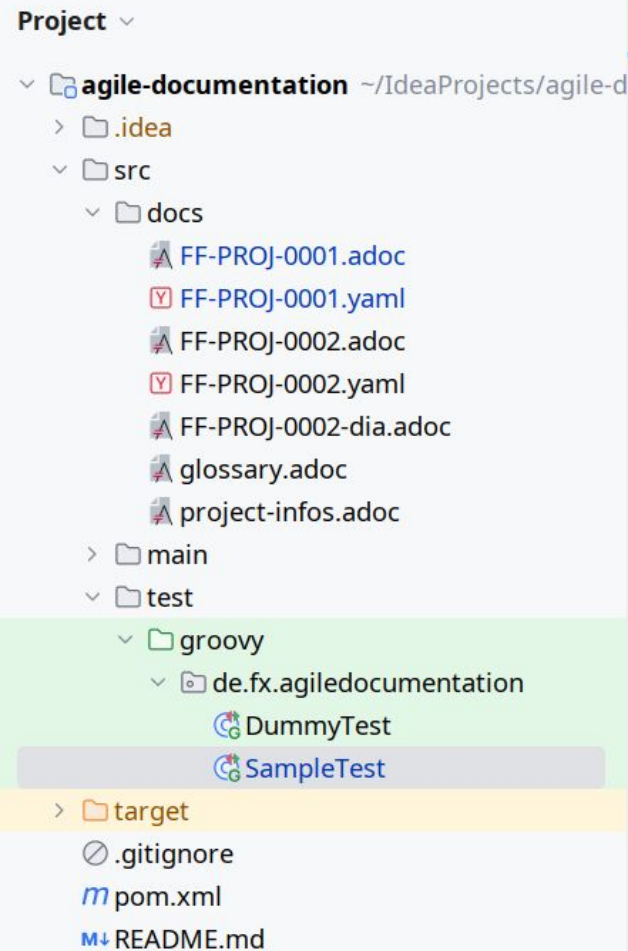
Project

agile-documentation ~/IdeaProjects/agile-d

.idea

src

docs

FF-PROJ-0001.adoc

FF-PROJ-0001.yaml

FF-PROJ-0002.adoc

FF-PROJ-0002.yaml

FF-PROJ-0002-dia.adoc

glossary.adoc

project-infos.adoc

main

test

groovy

de.fx.agiledocumentation

DummyTest

SampleTest

target

.gitignore

pom.xml

README.md